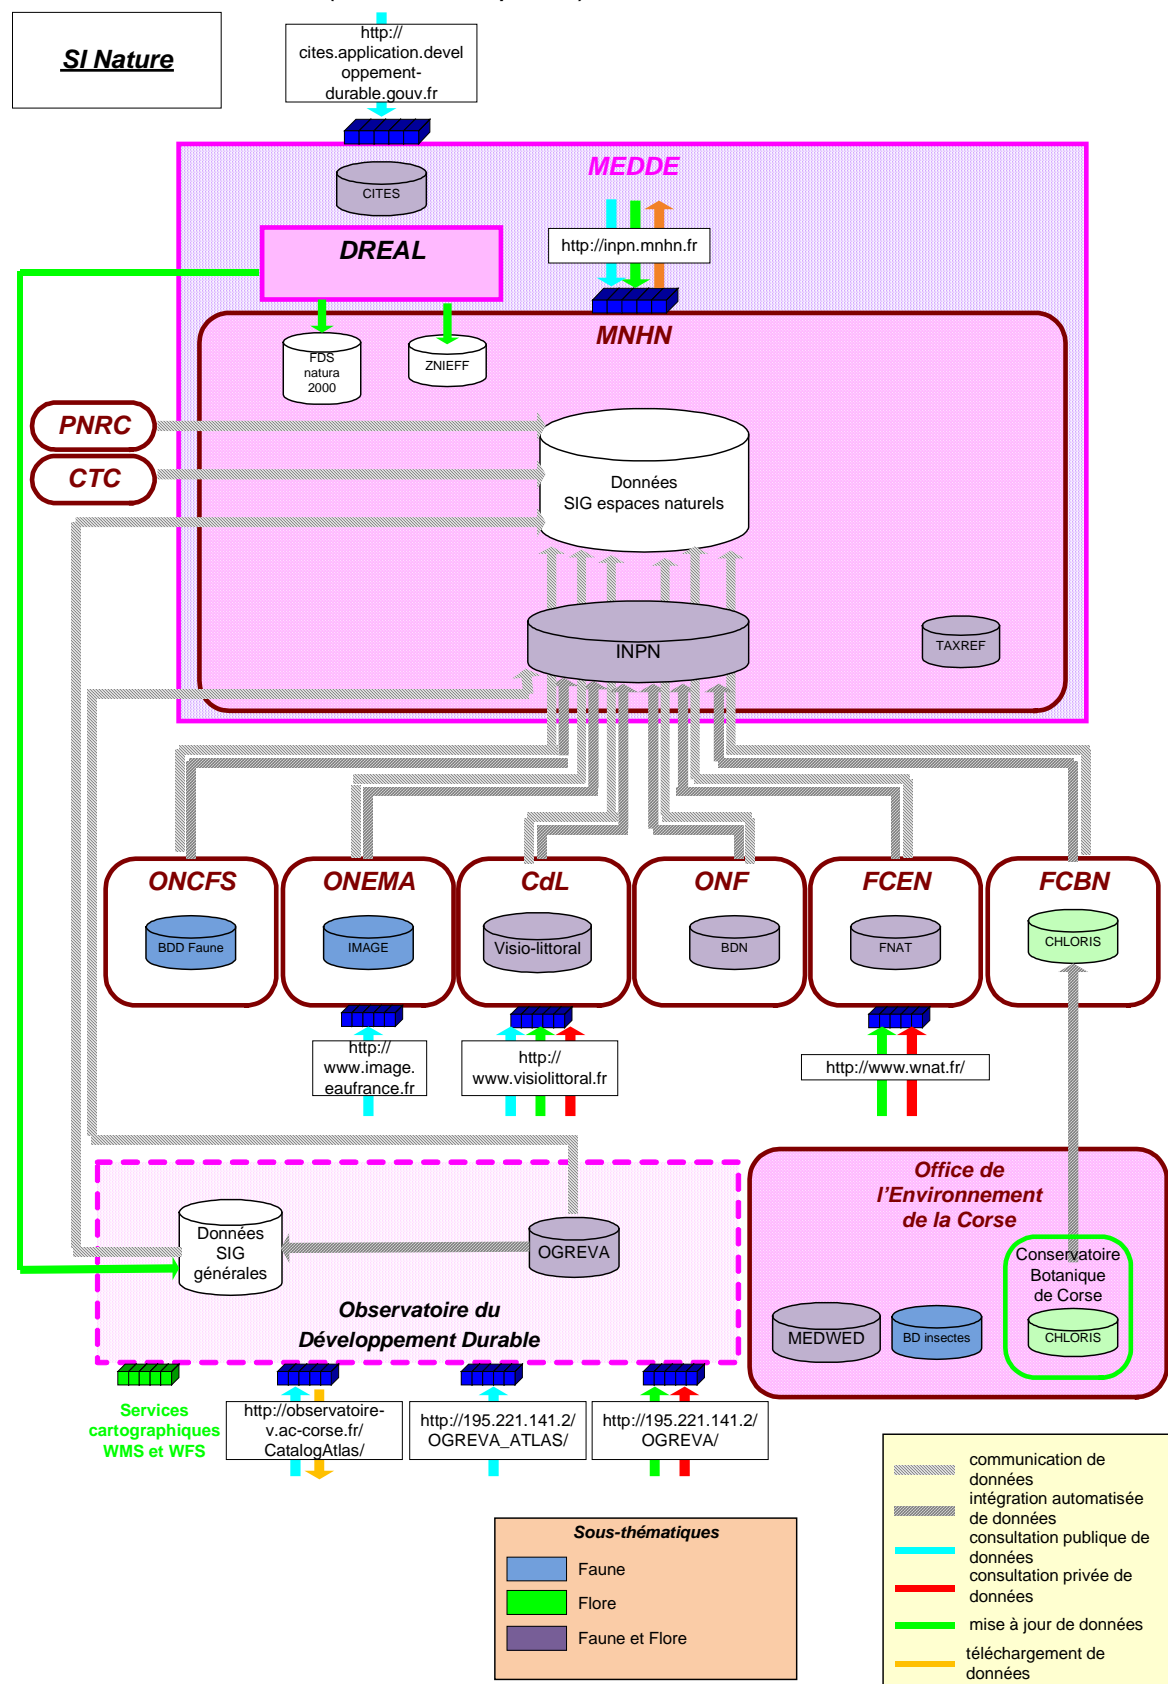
SI Nature

http://cites.application.developpement-durable.gouv.fr

MEDDE

CITES

DREAL

http://inpn.mnhn.fr

MNHN

FDS natura 2000

ZNIEFF

PNRC

CTC

Données SIG espaces naturels

INPN

TAXREF

ONCFS

BDD Faune

ONEMA

IMAGE

CdL

Visio-littoral

ONF

BDN

FCEN

FNAT

FCBN

CHLORIS

http://www.image.eaufrance.fr

http://www.visiolittoral.fr

http://www.wnat.fr/

Office de l'Environnement de la Corse

Conservatoire Botanique de Corse

CHLORIS

MEDWED

BD insectes

Données SIG générales

OGREVA

Observatoire du Développement Durable

Services cartographiques WMS et WFS

http://observatoire-v.ac-corse.fr/CatalogAtlas/

http://195.221.141.2/OGREVA_ATLAS/

http://195.221.141.2/OGREVA/

communication de données
intégration automatisée de données
consultation publique de données
consultation privée de données
mise à jour de données
téléchargement de données

Sous-thématiques
Faune
Flore
Faune et Flore